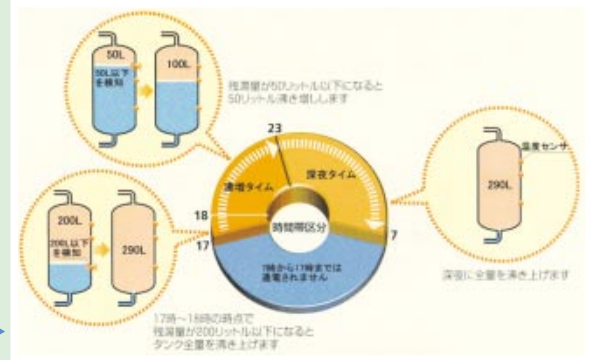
50L

50L以下を検知

100L

残湯量が50リットル以下になると50リットル沸き増しします

23

沸増タイム

深夜タイム

18

時間帯区分

17

7

7時から17時までは通電されません

200L

200L以下を検知

290L

17時〜18時の時点で残湯量が200リットル以下になるとタンク全量を沸き上げます

温度センサー

290L

深夜に全量を沸き上げます